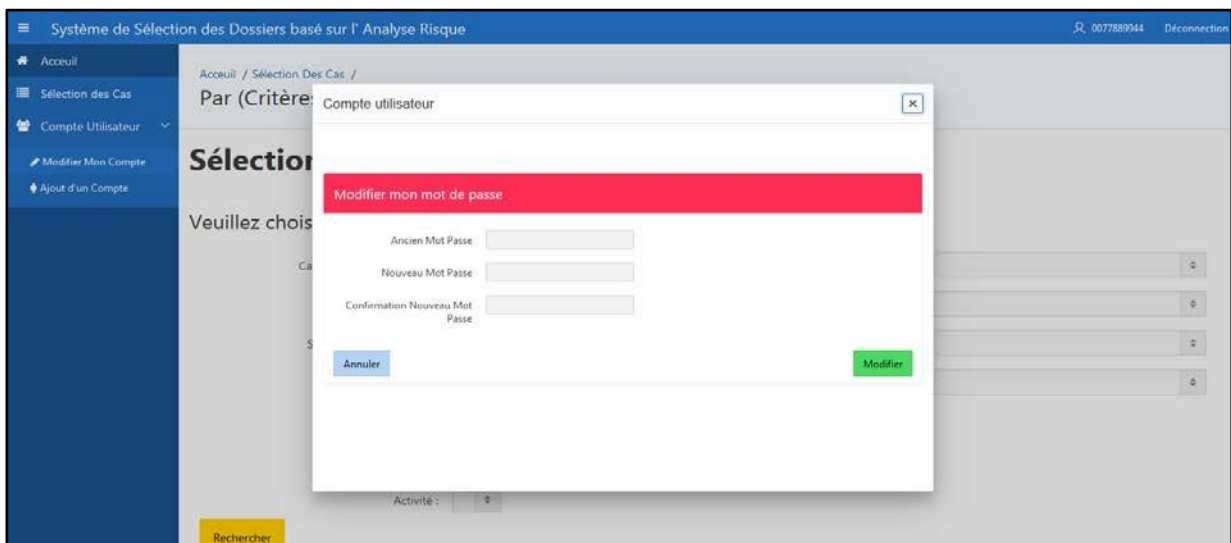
Système de Sélection des Dossiers basé sur l' Analyse Risque

0077889944 Déconnection

Acceuil
Sélection des Cas
Compte Utilisateur
Modifier Mon Compte
Ajout d'un Compte

Acceuil / Sélection Des Cas /
Par (Critère

Sélection

Veuillez chois

Ca

S

Activité :

Rechercher

Compte utilisateur

Modifier mon mot de passe

Ancien Mot Passe

Nouveau Mot Passe

Confirmation Nouveau Mot Passe

Annuler

Modifier